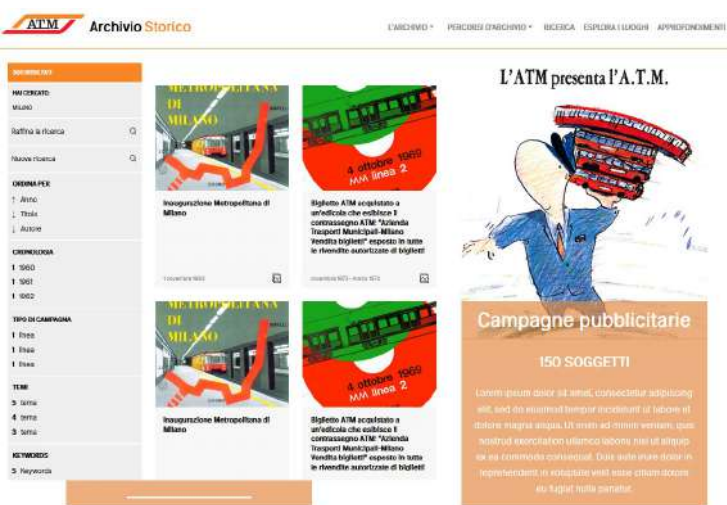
ATM Archivio Storico

L'ARCHIVIO • PERCORSI D'ARCHIVIO • RICERCA ESPLORA I LUOGHI APPROFONDIMENTI

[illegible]

HAI CERCATO
MILANO

Raffina la ricerca

Nuova ricerca

ORDINA PER
↑ Anno
↓ Titolo
↓ Autore

CRONOLOGIA
1 1960
1 1961
1 1962

TIPO DI CAMPAGNA
1 linea
1 linea
1 linea

TEMI
5 tema
4 tema
3 tema

KEYWORDS
5 Keywords

METROPOLITANA DI MILANO

Inaugurazione Metropolitana di Milano

1 novembre 1964

4 ottobre 1969 MM linea 2

Biglietto ATM acquistato a un'edicola che esibisce il contrassegno ATM! "Azienda Trasporti Municipali-Milano Vendita biglietti" esposto in tutte le rivendite autorizzate di biglietti

novembre 1973 - marzo 1974

METROPOLITANA DI MILANO

Inaugurazione Metropolitana di Milano

4 ottobre 1969 MM linea 2

Biglietto ATM acquistato a un'edicola che esibisce il contrassegno ATM! "Azienda Trasporti Municipali-Milano Vendita biglietti" esposto in tutte le rivendite autorizzate di biglietti

L'ATM presenta l'A.T.M.

Campagne pubblicitarie

150 SOGGETTI

Lorem ipsum dolor sit amet, consectetur adipiscing elit, sed do eiusmod tempor incididunt ut labore et dolore magna aliqua. Ut enim ad minim veniam, quis nostrud exercitation ullamco laboris nisi ut aliquip ex ea commodo consequat. Duis aute irure dolor in reprehenderit in voluptate velit esse cillum dolore eu fugiat nulla pariatur.